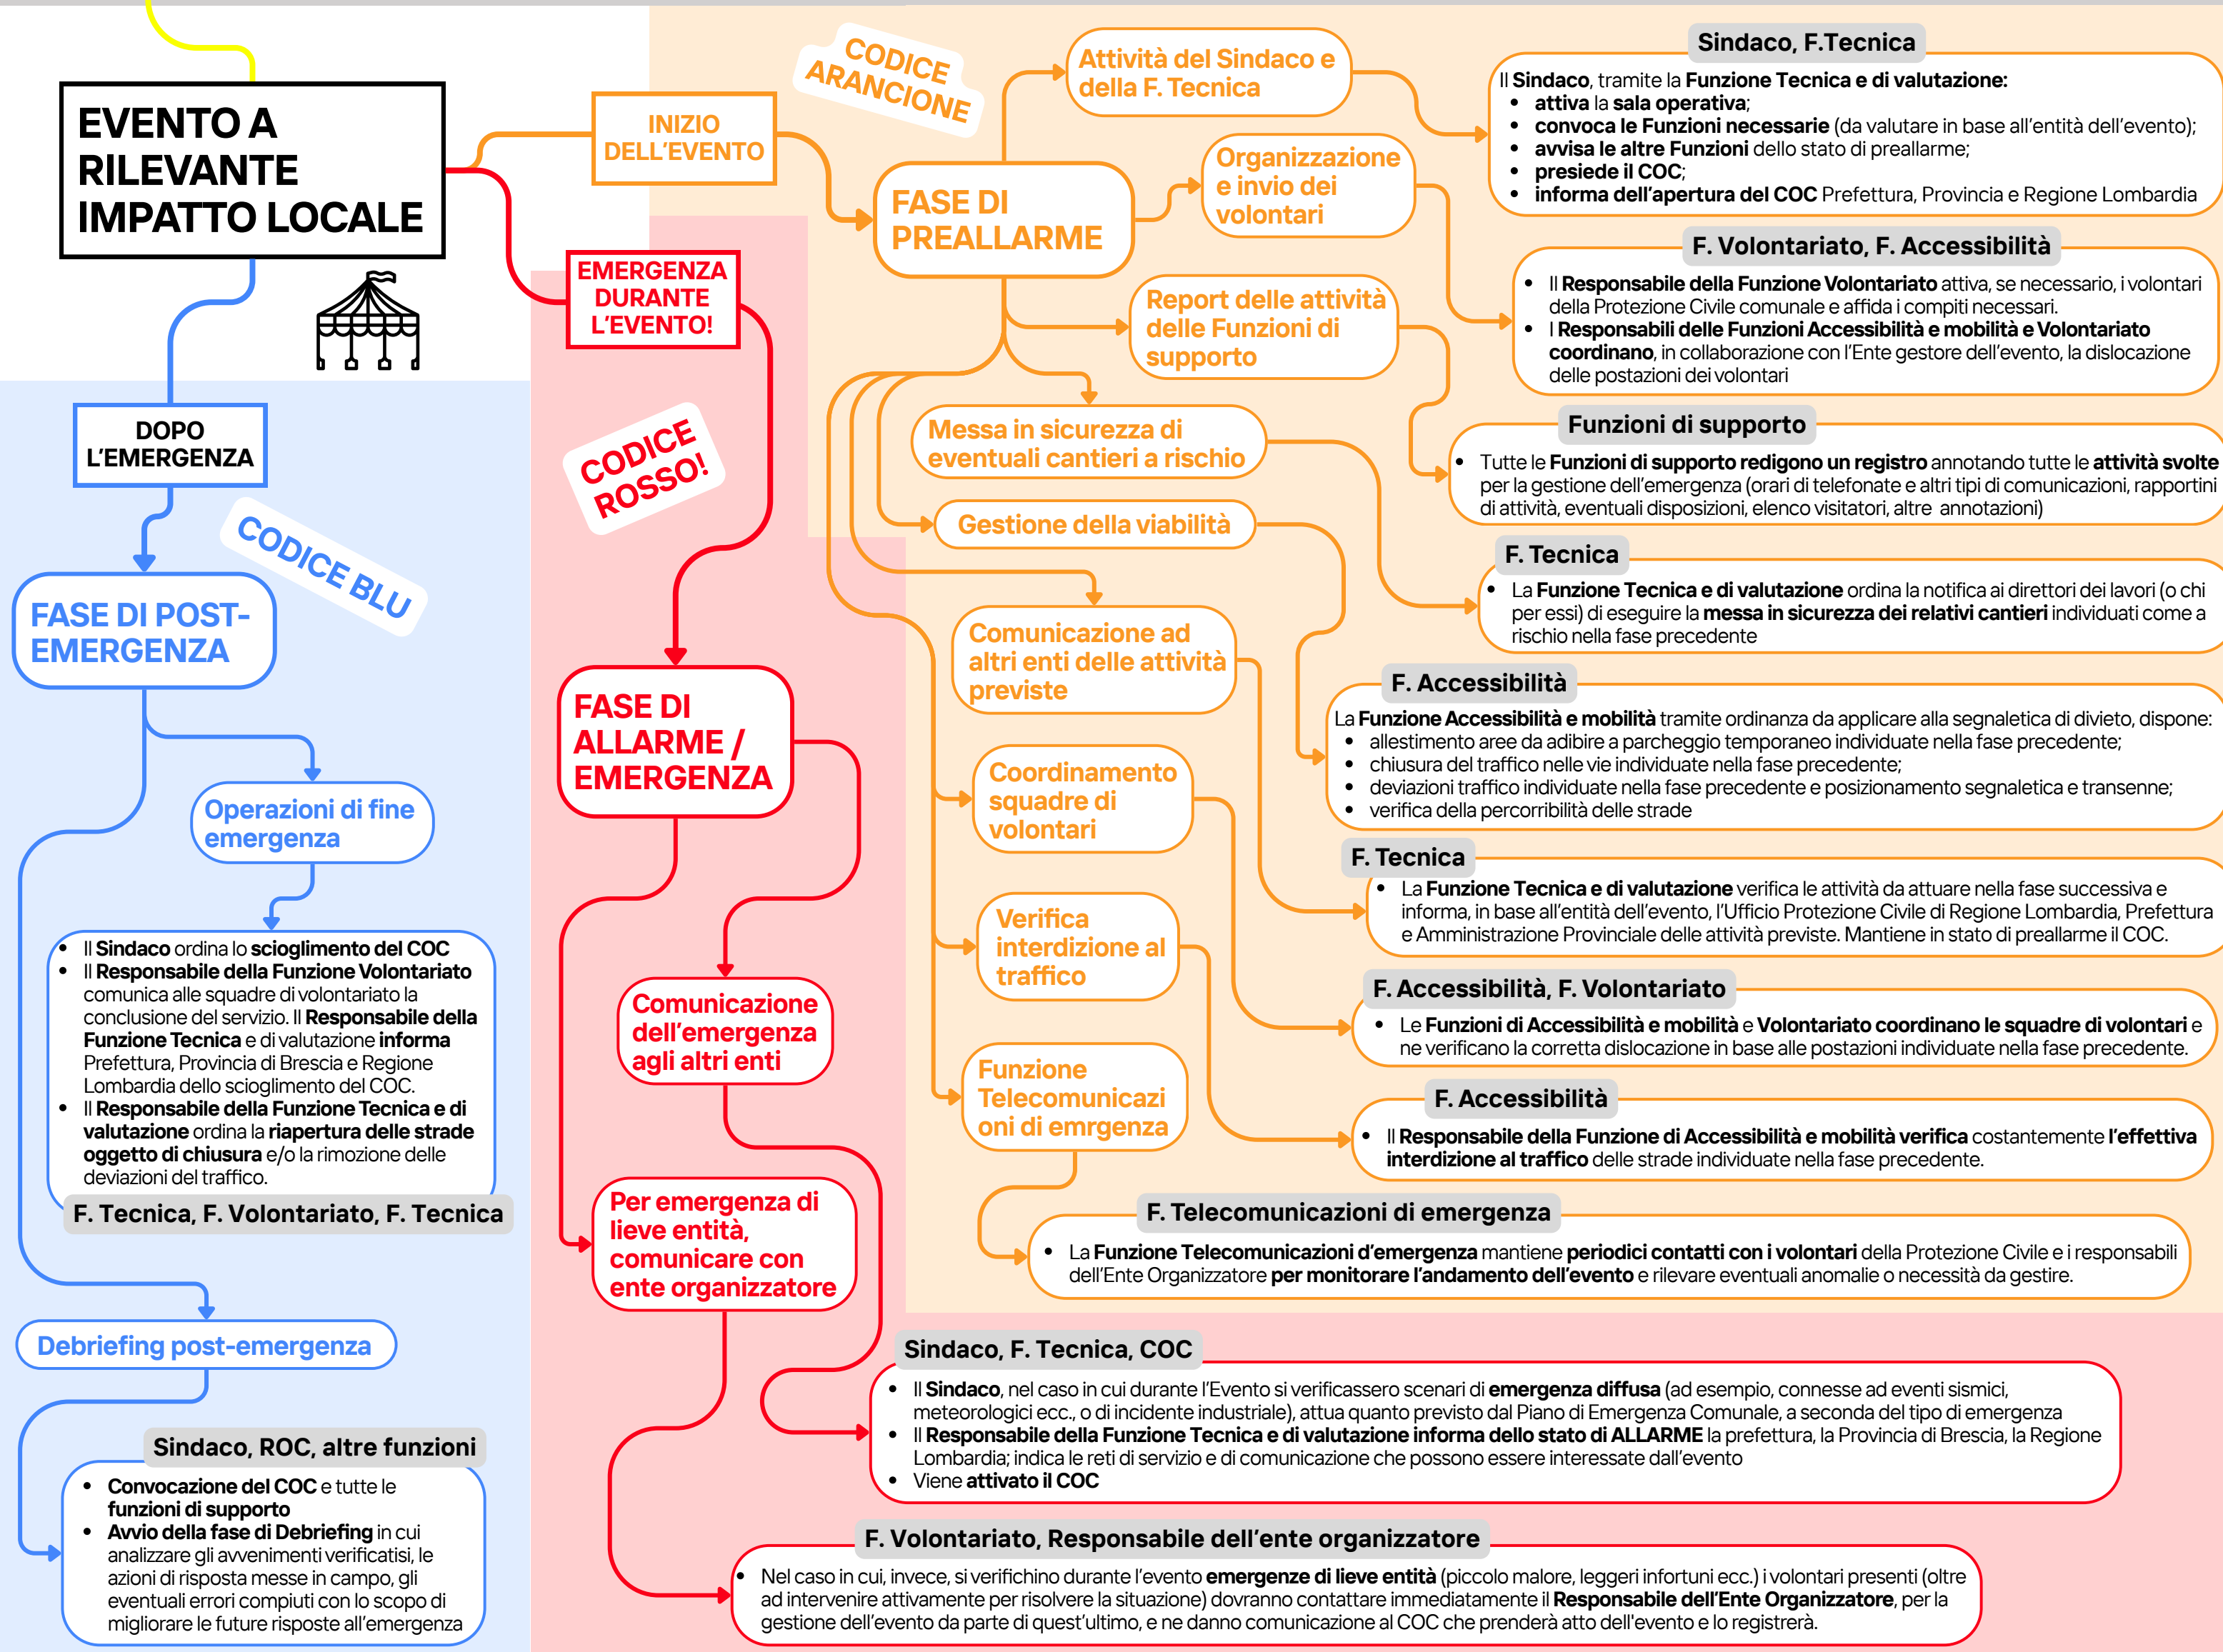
EVENTO A RILEVANTE IMPATTO LOCALE

INIZIO DELL'EVENTO

CODICE ARANCIONE

FASE DI PREALLARME

Attività del Sindaco e della F. Tecnica

Sindaco, F.Tecnica

Il Sindaco, tramite la Funzione Tecnica e di valutazione:
- attiva la sala operativa;
- convoca le Funzioni necessarie (da valutare in base all'entità dell'evento);
- avvisa le altre Funzioni dello stato di preallarme;
- presiede il COC;
- informa dell'apertura del COC Prefettura, Provincia e Regione Lombardia

Organizzazione e invio dei volontari

F. Volontariato, F. Accessibilità

- Il Responsabile della Funzione Volontariato attiva, se necessario, i volontari della Protezione Civile comunale e affida i compiti necessari.
- I Responsabili delle Funzioni Accessibilità e mobilità e Volontariato coordinano, in collaborazione con l'Ente gestore dell'evento, la dislocazione delle postazioni dei volontari

Report delle attività delle Funzioni di supporto

Funzioni di supporto

- Tutte le Funzioni di supporto redigono un registro annotando tutte le attività svolte per la gestione dell'emergenza (orari di telefonate e altri tipi di comunicazioni, rapportini di attività, eventuali disposizioni, elenco visitatori, altre annotazioni)

Messa in sicurezza di eventuali cantieri a rischio

F. Tecnica

- La Funzione Tecnica e di valutazione ordina la notifica ai direttori dei lavori (o chi per essi) di eseguire la messa in sicurezza dei relativi cantieri individuati come a rischio nella fase precedente

Gestione della viabilità

F. Accessibilità

La Funzione Accessibilità e mobilità tramite ordinanza da applicare alla segnaletica di divieto, dispone:
- allestimento aree da adibire a parcheggio temporaneo individuate nella fase precedente;
- chiusura del traffico nelle vie individuate nella fase precedente;
- deviazioni traffico individuate nella fase precedente e posizionamento segnaletica e transenne;
- verifica della percorribilità delle strade

Comunicazione ad altri enti delle attività previste

F. Tecnica

- La Funzione Tecnica e di valutazione verifica le attività da attuare nella fase successiva e informa, in base all'entità dell'evento, l'Ufficio Protezione Civile di Regione Lombardia, Prefettura e Amministrazione Provinciale delle attività previste. Mantiene in stato di preallarme il COC.

Coordinamento squadre di volontari

F. Accessibilità, F. Volontariato

- Le Funzioni di Accessibilità e mobilità e Volontariato coordinano le squadre di volontari e ne verificano la corretta dislocazione in base alle postazioni individuate nella fase precedente.

Verifica interdizione al traffico

F. Accessibilità

- Il Responsabile della Funzione di Accessibilità e mobilità verifica costantemente l'effettiva interdizione al traffico delle strade individuate nella fase precedente.

Funzione Telecomunicazioni di emrgenza

F. Telecomunicazioni di emergenza

- La Funzione Telecomunicazioni d'emergenza mantiene periodici contatti con i volontari della Protezione Civile e i responsabili dell'Ente Organizzatore per monitorare l'andamento dell'evento e rilevare eventuali anomalie o necessità da gestire.

EMERGENZA DURANTE L'EVENTO!

CODICE ROSSO!

FASE DI ALLARME / EMERGENZA

Comunicazione dell'emergenza agli altri enti

Sindaco, F. Tecnica, COC

- Il Sindaco, nel caso in cui durante l'Evento si verificassero scenari di emergenza diffusa (ad esempio, connesse ad eventi sismici, meteorologici ecc., o di incidente industriale), attua quanto previsto dal Piano di Emergenza Comunale, a seconda del tipo di emergenza
- Il Responsabile della Funzione Tecnica e di valutazione informa dello stato di ALLARME la prefettura, la Provincia di Brescia, la Regione Lombardia; indica le reti di servizio e di comunicazione che possono essere interessate dall'evento
- Viene attivato il COC

Per emergenza di lieve entità, comunicare con ente organizzatore

F. Volontariato, Responsabile dell'ente organizzatore

- Nel caso in cui, invece, si verifichino durante l'evento emergenze di lieve entità (piccolo malore, leggeri infortuni ecc.) i volontari presenti (oltre ad intervenire attivamente per risolvere la situazione) dovranno contattare immediatamente il Responsabile dell'Ente Organizzatore, per la gestione dell'evento da parte di quest'ultimo, e ne danno comunicazione al COC che prenderà atto dell'evento e lo registrerà.

DOPO L'EMERGENZA

CODICE BLU

FASE DI POST-EMERGENZA

Operazioni di fine emergenza

- Il Sindaco ordina lo scioglimento del COC
- Il Responsabile della Funzione Volontariato comunica alle squadre di volontariato la conclusione del servizio. Il Responsabile della Funzione Tecnica e di valutazione informa Prefettura, Provincia di Brescia e Regione Lombardia dello scioglimento del COC.
- Il Responsabile della Funzione Tecnica e di valutazione ordina la riapertura delle strade oggetto di chiusura e/o la rimozione delle deviazioni del traffico.

F. Tecnica, F. Volontariato, F. Tecnica

Debriefing post-emergenza

Sindaco, ROC, altre funzioni

- Convocazione del COC e tutte le funzioni di supporto
- Avvio della fase di Debriefing in cui analizzare gli avvenimenti verificatisi, le azioni di risposta messe in campo, gli eventuali errori compiuti con lo scopo di migliorare le future risposte all'emergenza